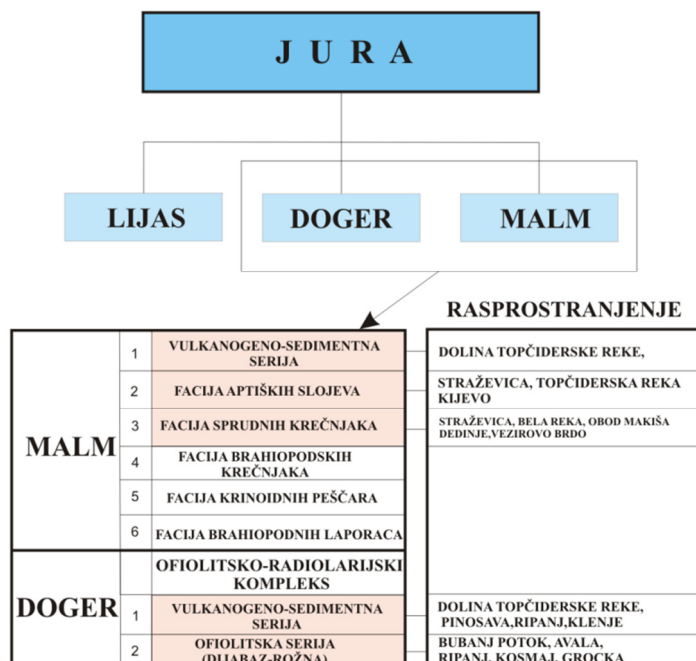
J U R A

LIJAS

DOGER

MALM

RASPROSTRANJENJE

| | | | |
|---|---|---|---|
| MALM | 1 | VULKANOGENO-SEDIMENTNA SERIJA | DOLINA TOPČIDERSKE REKE, |
| | 2 | FACIJA APTIŠKIH SLOJEVA | STRAŽEVICA, TOPČIDERSKA REKA KIJEVO |
| | 3 | FACIJA SPRUDNIH KREČNJAKA | STRAŽEVICA, BELA REKA, OBOD MAKIŠA DEDINJE,VEZIROVO BRDO |
| | 4 | FACIJA BRAHIOPODSKIH KREČNJAKA | |
| | 5 | FACIJA KRINOIDNIH PEŠČARA | |
| | 6 | FACIJA BRAHIOPODNIH LAPORACA | |
| DOGER | | OFIOLITSKO-RADIOLARIJSKI KOMPLEKS | |
| | 1 | VULKANOGENO-SEDIMENTNA SERIJA | DOLINA TOPČIDERSKE REKE, PINOSAVA,RIPANJ,KLENJE |
| | 2 | OFIOLITSKA SERIJA (DIJABAZ-ROŽNA) | BUBANJ POTOK, AVALA, RIPANJ, KOSMAJ, GROCKA |